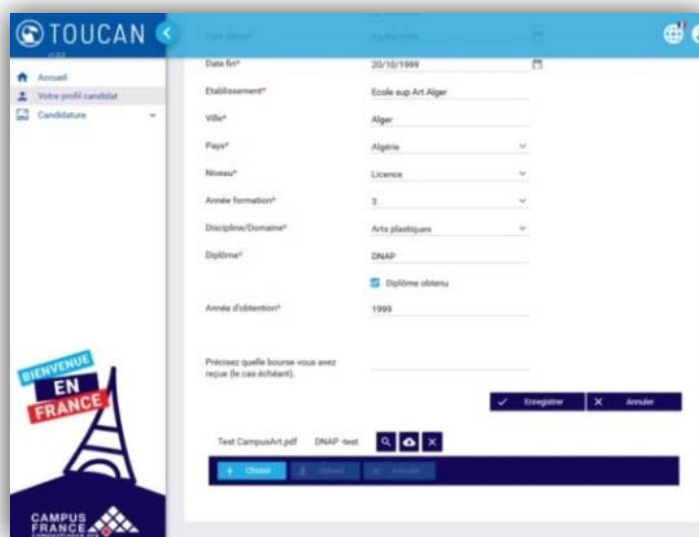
TOUCAN

Accueil
Votre profil candidat
Candidature

Date début* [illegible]

Date fin* 20/10/1999
Etablissement* Ecole sup Art Alger
Ville* Alger
Pays* Algérie
Niveau* Licence
Année formation* 3
Discipline/Domaine* Arts plastiques
Diplôme* DNAP
Diplôme obtenu
Année d'obtention* 1999

Précisez quelle bourse vous avez reçue (le cas échéant).

Enregistrer
Annuler

Test CampusArt.pdf DNAP -test

Choisir
Uploader
Annuler

BIENVENUE EN FRANCE

CAMPUS FRANCE